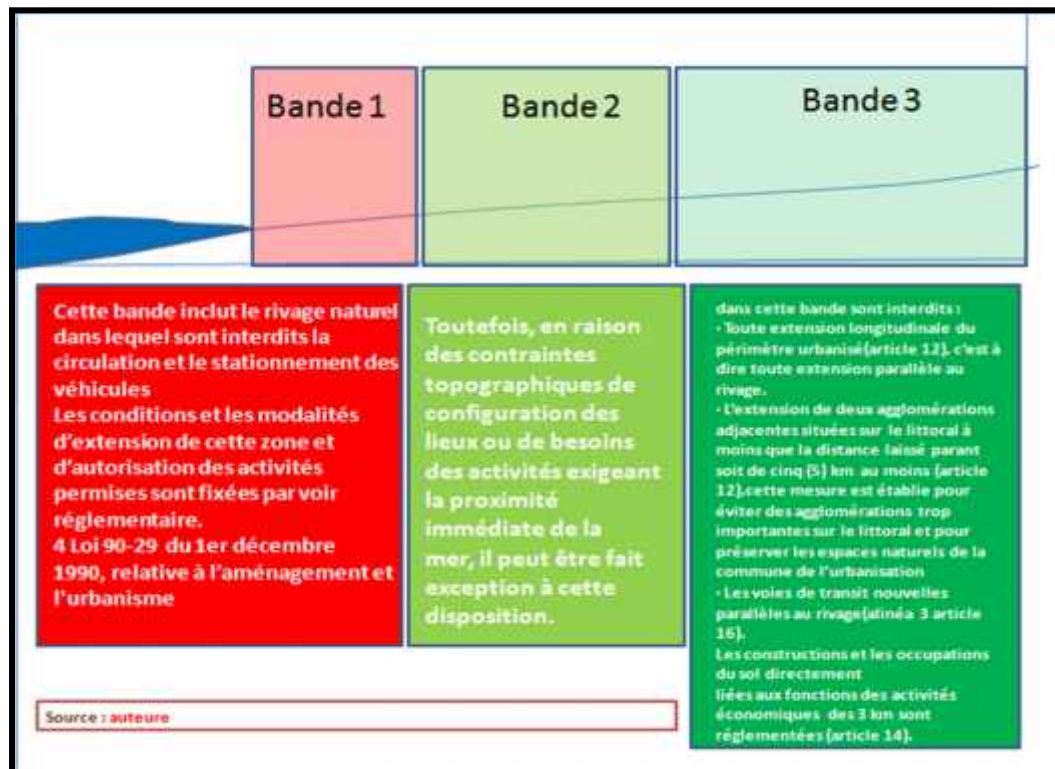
Bande 1

Bande 2

Bande 3

Cette bande inclut le rivage naturel dans lequel sont interdits la circulation et le stationnement des véhicules
Les conditions et les modalités d'extension de cette zone et d'autorisation des activités permises sont fixées par voir réglementaire.
4 Loi 90-29 du 1er décembre 1990, relative à l'aménagement et l'urbanisme

Toutefois, en raison des contraintes topographiques de configuration des lieux ou de besoins des activités exigeant la proximité immédiate de la mer, il peut être fait exception à cette disposition.

dans cette bande sont interdits :
• Toute extension longitudinale du périmètre urbanisé(article 12), c'est à dire toute extension parallèle au rivage.
• L'extension de deux agglomérations adjacentes situées sur le littoral à moins que la distance laissé parant soit de cinq (5) km au moins (article 12),cette mesure est établie pour éviter des agglomérations trop importantes sur le littoral et pour préserver les espaces naturels de la commune de l'urbanisation
• Les voies de transit nouvelles parallèles au rivage(alinéa 3 article 16).
Les constructions et les occupations du sol directement
liées aux fonctions des activités économiques des 3 km sont réglementées (article 14).

Source : auteure